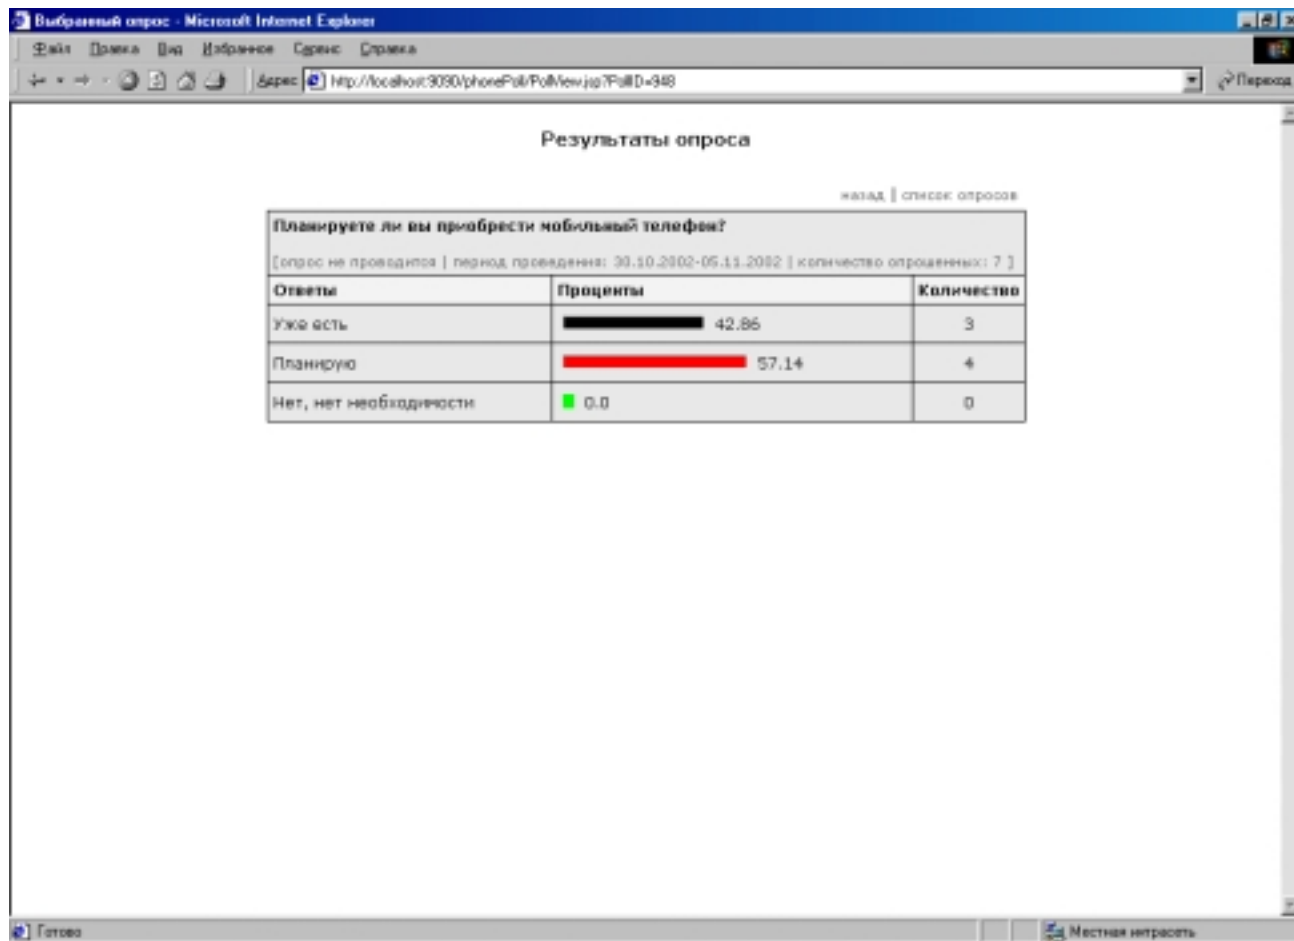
Выбранный опрос - Microsoft Internet Explorer

Файл Правка Вид Избранное Сервис Справка

Адрес http://localhost:9090/phonePoll/PollView.jsp?PollID=948

Переход

Результаты опроса

назад | список опросов

Планируете ли вы приобрести мобильный телефон?

[опрос не проводится | период проведения: 30.10.2002-05.11.2002 | количество опрошенных: 7 ]

| Ответы | Проценты | Количество |
|---|---|---|
| Уже есть | 42.86 | 3 |
| Планирую | 57.14 | 4 |
| Нет, нет необходимости | 0.0 | 0 |

Готово

Местная интрасеть